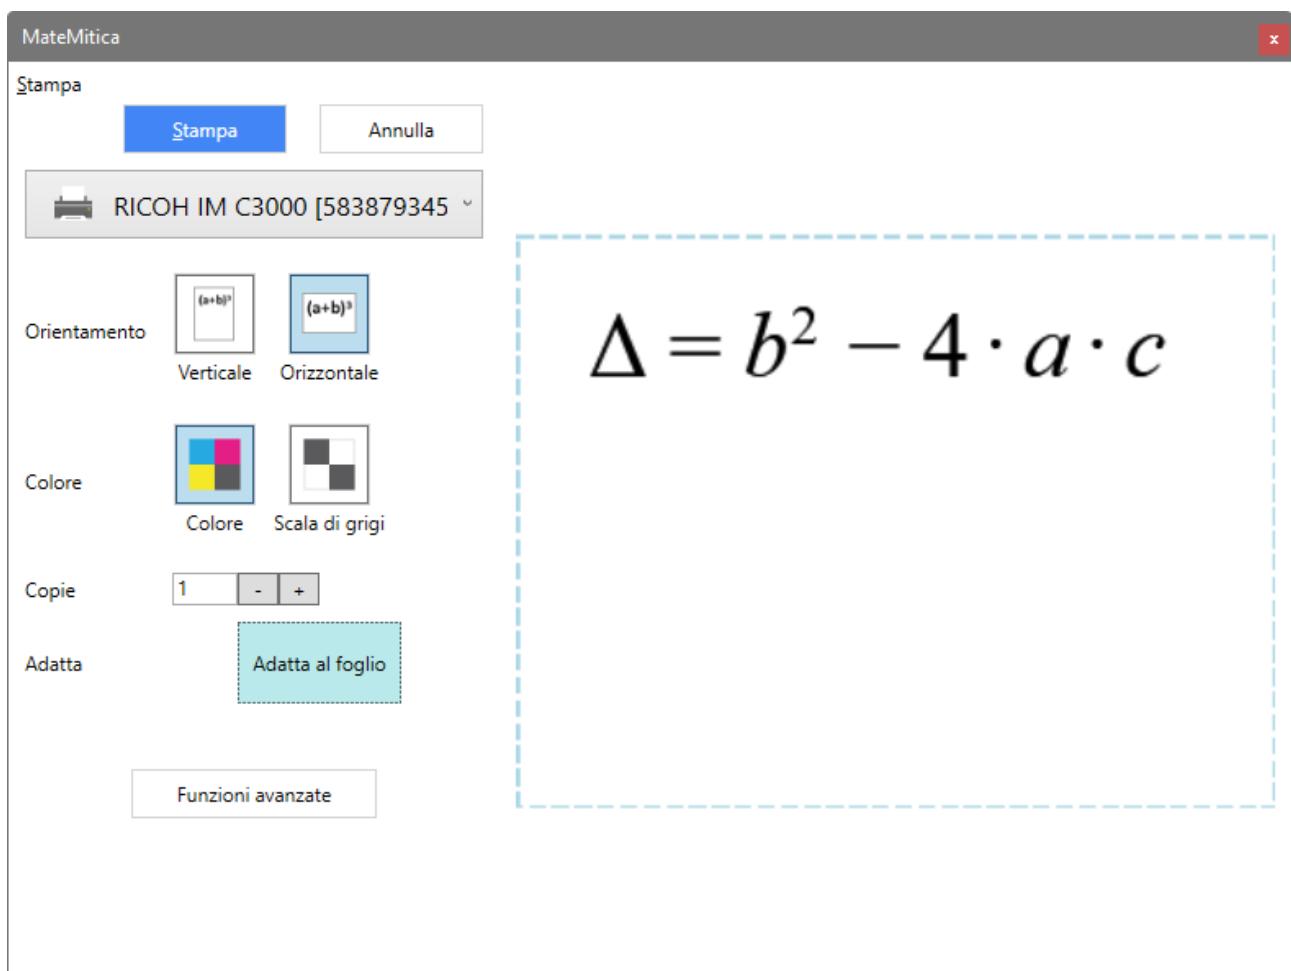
MateMitica
x

Stampa

Stampa
Annulla

RICOH IM C3000 [583879345

Orientamento
$(a+b)^3$
Verticale
$(a+b)^3$
Orizzontale

Colore
Colore
Scala di grigi

Copie
1
-
+

Adatta
Adatta al foglio

Funzioni avanzate

$\Delta = b^2 - 4 \cdot a \cdot c$